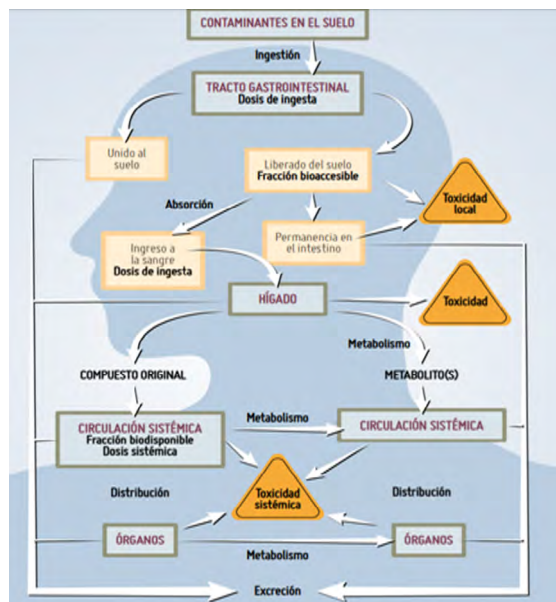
CONTAMINANTES EN EL SUELO

Ingestión

TRACTO GASTROINTESTINAL
Dosis de ingesta

Unido al suelo

Liberado del suelo
Fracción bioaccesible

Toxicidad local

Absorción

Permanencia en el intestino

Ingreso a la sangre
Dosis de ingesta

HÍGADO

Toxicidad

Metabolismo

COMPUESTO ORIGINAL

METABOLITO(S)

Metabolismo

CIRCULACIÓN SISTÉMICA
Fracción biodisponible
Dosis sistémica

CIRCULACIÓN SISTÉMICA

Distribución

Toxicidad sistémica

Distribución

ÓRGANOS

Metabolismo

ÓRGANOS

Excreción